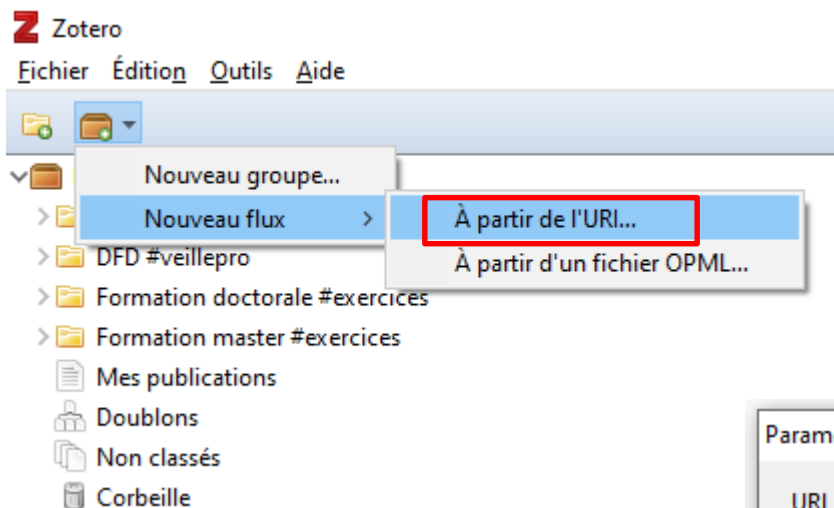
Zotero

Fichier Édition Outils Aide

Nouveau groupe...

Nouveau flux

À partir de l'URL...

À partir d'un fichier OPML...

DFD #veillepro

Formation doctorale #exercices

Formation master #exercices

Mes publications

Doublons

Non classés

Corbeille

Param

URL